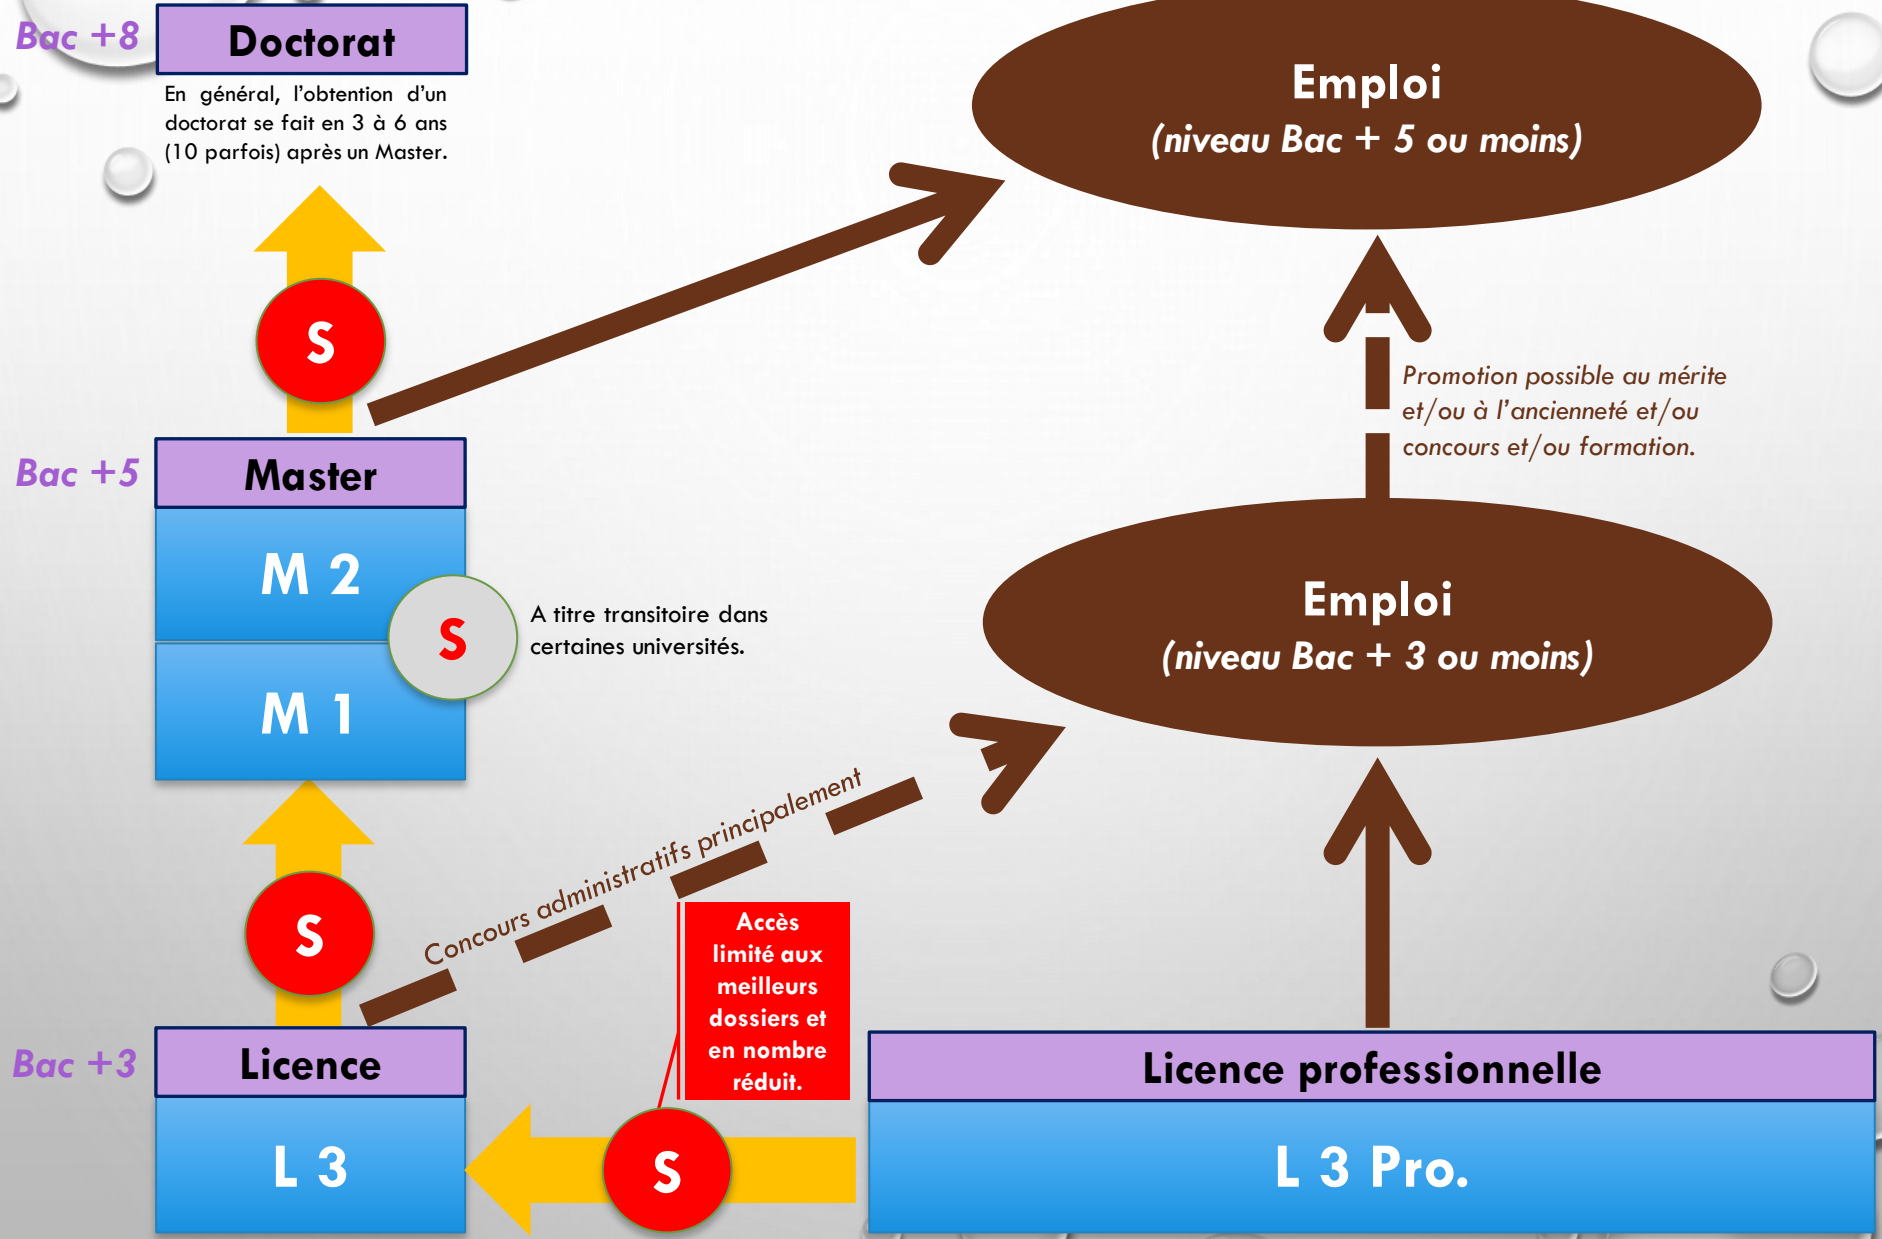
Bac +8

Doctorat

En général, l'obtention d'un doctorat se fait en 3 à 6 ans (10 parfois) après un Master.

S

Emploi
(niveau Bac + 5 ou moins)

Promotion possible au mérite et/ou à l'ancienneté et/ou concours et/ou formation.

Bac +5

Master

M 2

S

A titre transitoire dans certaines universités.

M 1

Emploi
(niveau Bac + 3 ou moins)

S

Concours administratifs principalement

Accès limité aux meilleurs dossiers et en nombre réduit.

Bac +3

Licence

L 3

S

Licence professionnelle

L 3 Pro.